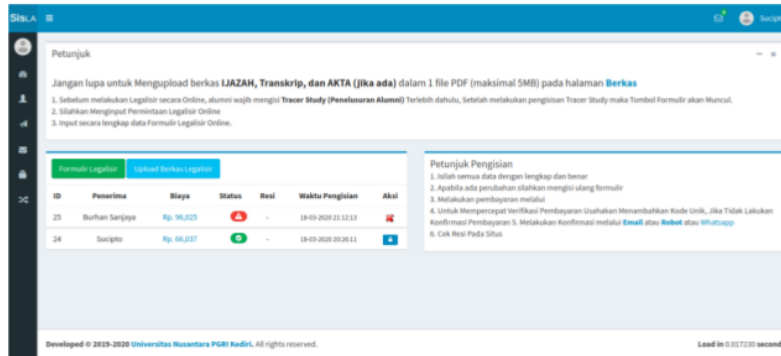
SISLA ≡

Sucipt

Petunjuk

Jangan lupa untuk Mengupload berkas IJAZAH, Transkrip, dan AKTA (Jika ada) dalam 1 file PDF (maksimal 5MB) pada halaman Berkas

1. Sebelum melakukan Legalisir secara Online, alumni wajib mengisi Tracer Study (Penelusuran Alumni) Terlebih dahulu, Setelah melakukan pengisisan Tracer Study maka Tombol Formulir akan Muncul.
2. Silahkan Menginput Permintaan Legalisir Online
3. Input secara lengkap data Formulir Legalisir Online.

Formulir Legalisir | Upload Berkas Legalisir

| ID | Penerima | Biaya | Status | Resi | Waktu Pengisian | Aksi |
|---|---|---|---|---|---|---|
| 25 | Burhan Sanjaya | Rp. 96,025 | | - | 18-03-2020 21:12:13 | |
| 24 | Sucipto | Rp. 66,037 | | - | 18-03-2020 20:26:11 | |

Petunjuk Pengisian
1. Isilah semua data dengan lengkap dan benar
2. Apabila ada perubahan silahkan mengisi ulang formulir
3. Melakukan pembayaran melalui
4. Untuk Mempercepat Verifikasi Pembayaran Usahakan Menambahkan Kode Unik, Jika Tidak Lakukan Konfirmasi Pembayaran 5. Melakukan Konfirmasi melalui Email atau Robot atau Whatsapp
6. Cek Resi Pada Situs

Developed © 2019-2020 Universitas Nusantara PGRI Kediri. All rights reserved.

Load in 0.017230 second